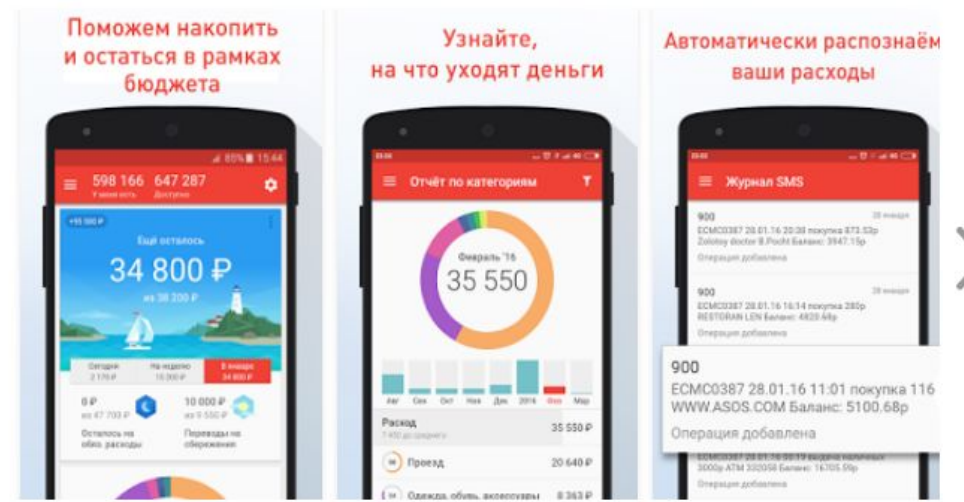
Поможем накопить и остаться в рамках бюджета

85% 15:44

598 166 647 287
У меня есть Доступно

+55 000 ₽

Ещё осталось

34 800 ₽

из 38 200 ₽

Сегодня 2 176 ₽
На неделю 10 000 ₽
В январе 34 800 ₽

0 ₽ из 47 700 ₽
Осталось на обяз. расходы

10 000 ₽ из 9 550 ₽
Переводы на сбережения

Узнайте, на что уходят деньги

Отчёт по категориям

Февраль '16

35 550

Авг Сен Окт Ноя Дек 2016 Фев Мар

Расход
7 450 до среднего
35 550 ₽

Проезд 20 640 ₽

Одежда, обувь, аксессуары 8 363 ₽

Автоматически распознаём ваши расходы

Журнал SMS

900
ECMC0387 28.01.16 20:38 покупка 873.53р Zolotoy doctor B.Pocht Баланс: 3947.15р
Операция добавлена
28 января

900
ECMC0387 28.01.16 16:14 покупка 280р RESTORAN LEN Баланс: 4820.68р
Операция добавлена
28 января

900
ECMC0387 28.01.16 11:01 покупка 116
WWW.ASOS.COM Баланс: 5100.68р
Операция добавлена

ECMC0387 28.01.16 00:19 выдача наличных 3000р ATM 332058 Баланс: 16705.59р